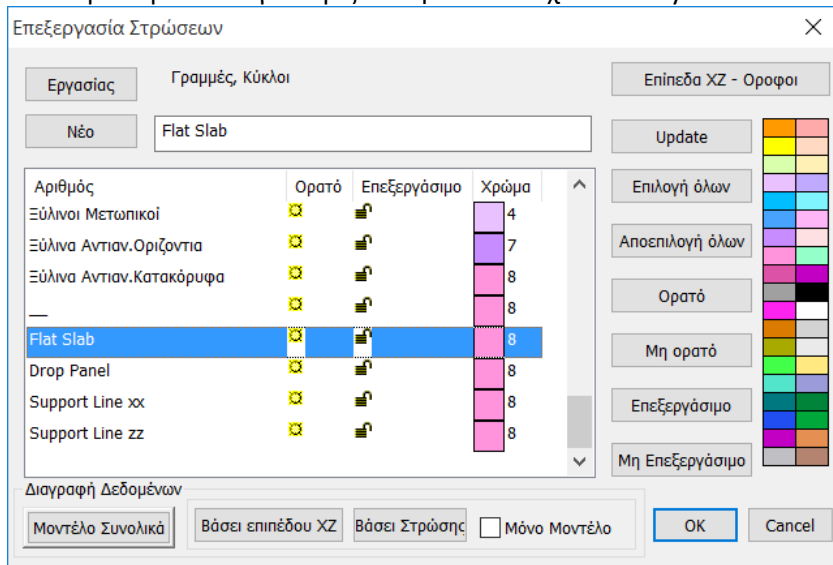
Επεξεργασία Στρώσεων

Εργασίας

Γραμμές, Κύκλοι

Επίπεδα XZ - Οροφοι

Νέο

Flat Slab

Update

Επιλογή όλων

Αποεπιλογή όλων

Ορατό

Μη ορατό

Επεξεργάσιμο

Μη Επεξεργάσιμο

| Αριθμός | Ορατό | Επεξεργάσιμο | Χρώμα |
|---|---|---|---|
| Ξύλινοι Μετωπικοί | | | 4 |
| Ξύλινα Αντιαν.Οριζόντια | | | 7 |
| Ξύλινα Αντιαν.Κατακόρυφα | | | 8 |
| __ | | | 8 |
| Flat Slab | | | 8 |
| Drop Panel | | | 8 |
| Support Line xx | | | 8 |
| Support Line zz | | | 8 |

Διαγραφή Δεδομένων

Μοντέλο Συνολικά

Βάσει επιπέδου XZ

Βάσει Στρώσης

Μόνο Μοντέλο

OK

Cancel